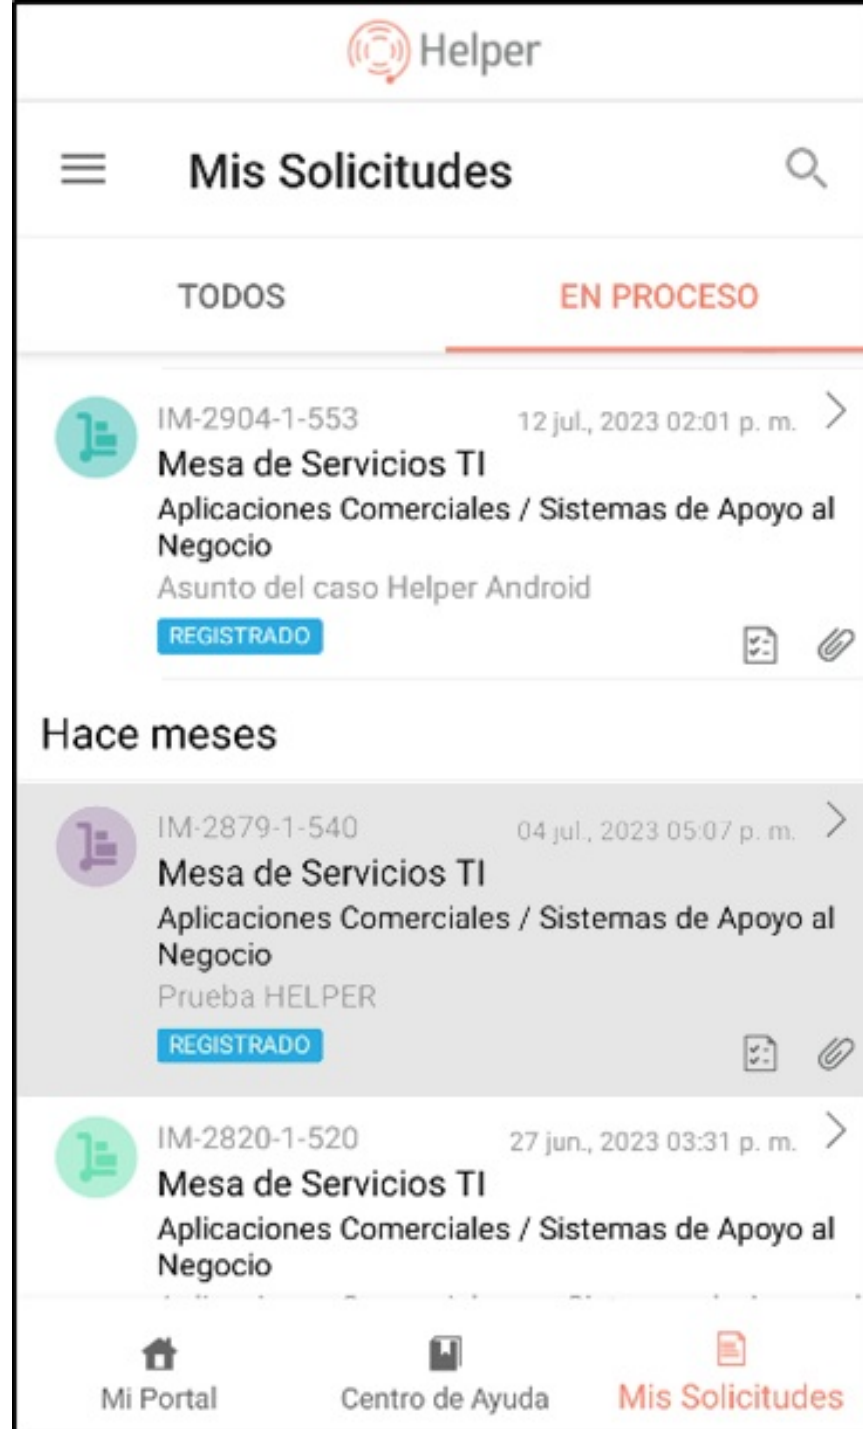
Helper

Mis Solicitudes

TODOS

EN PROCESO

IM-2904-1-553
12 jul., 2023 02:01 p. m.
Mesa de Servicios TI
Aplicaciones Comerciales / Sistemas de Apoyo al Negocio
Asunto del caso Helper Android
REGISTRADO

Hace meses

IM-2879-1-540
04 jul., 2023 05:07 p. m.
Mesa de Servicios TI
Aplicaciones Comerciales / Sistemas de Apoyo al Negocio
Prueba HELPER
REGISTRADO

IM-2820-1-520
27 jun., 2023 03:31 p. m.
Mesa de Servicios TI
Aplicaciones Comerciales / Sistemas de Apoyo al Negocio
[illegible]

Mi Portal
Centro de Ayuda
Mis Solicitudes